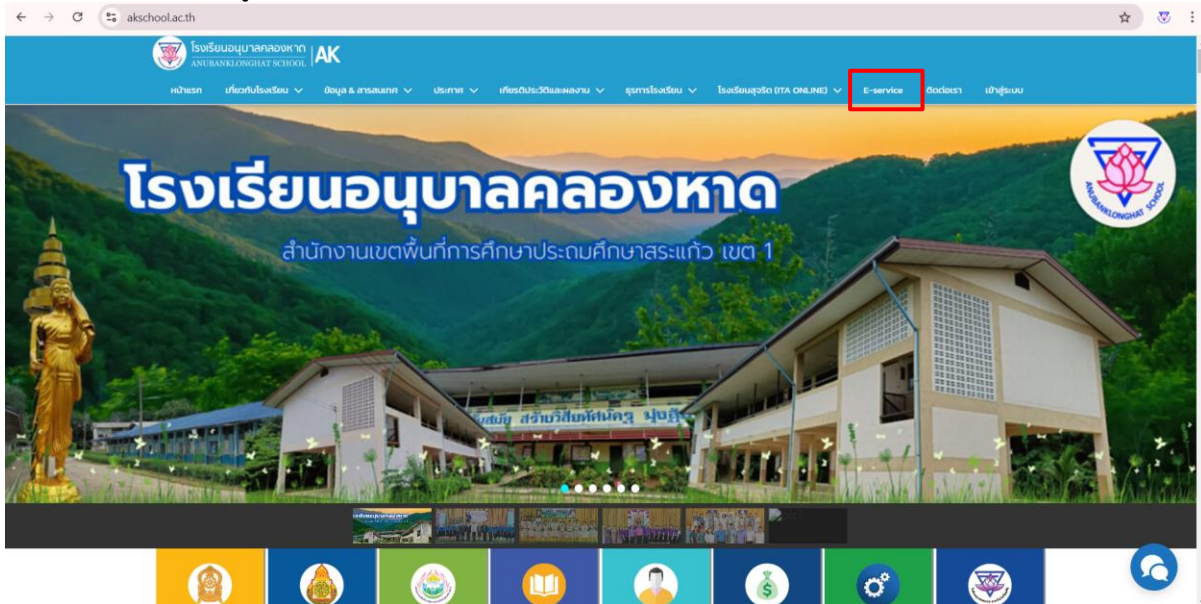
akschool.ac.th

โรงเรียนอนุบาลคลองหาด | AK
ANUBANKLONGHAT SCHOOL

หน้าแรก เกี่ยวกับโรงเรียน ข้อมูล & สารสนเทศ ประกาศ เกียรติประวัติและผลงาน ธุรการโรงเรียน โรงเรียนสุจริต (ITA ONLINE) E-service ติดต่อเรา เข้าสู่ระบบ

โรงเรียนอนุบาลคลองหาด
สำนักงานเขตพื้นที่การศึกษาประถมศึกษาสระแก้ว เขต 1

ANUBANKLONGHAT SCHOOL

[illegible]สมัย สร้างวินัยพัฒนาครู มุ่งสู่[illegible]